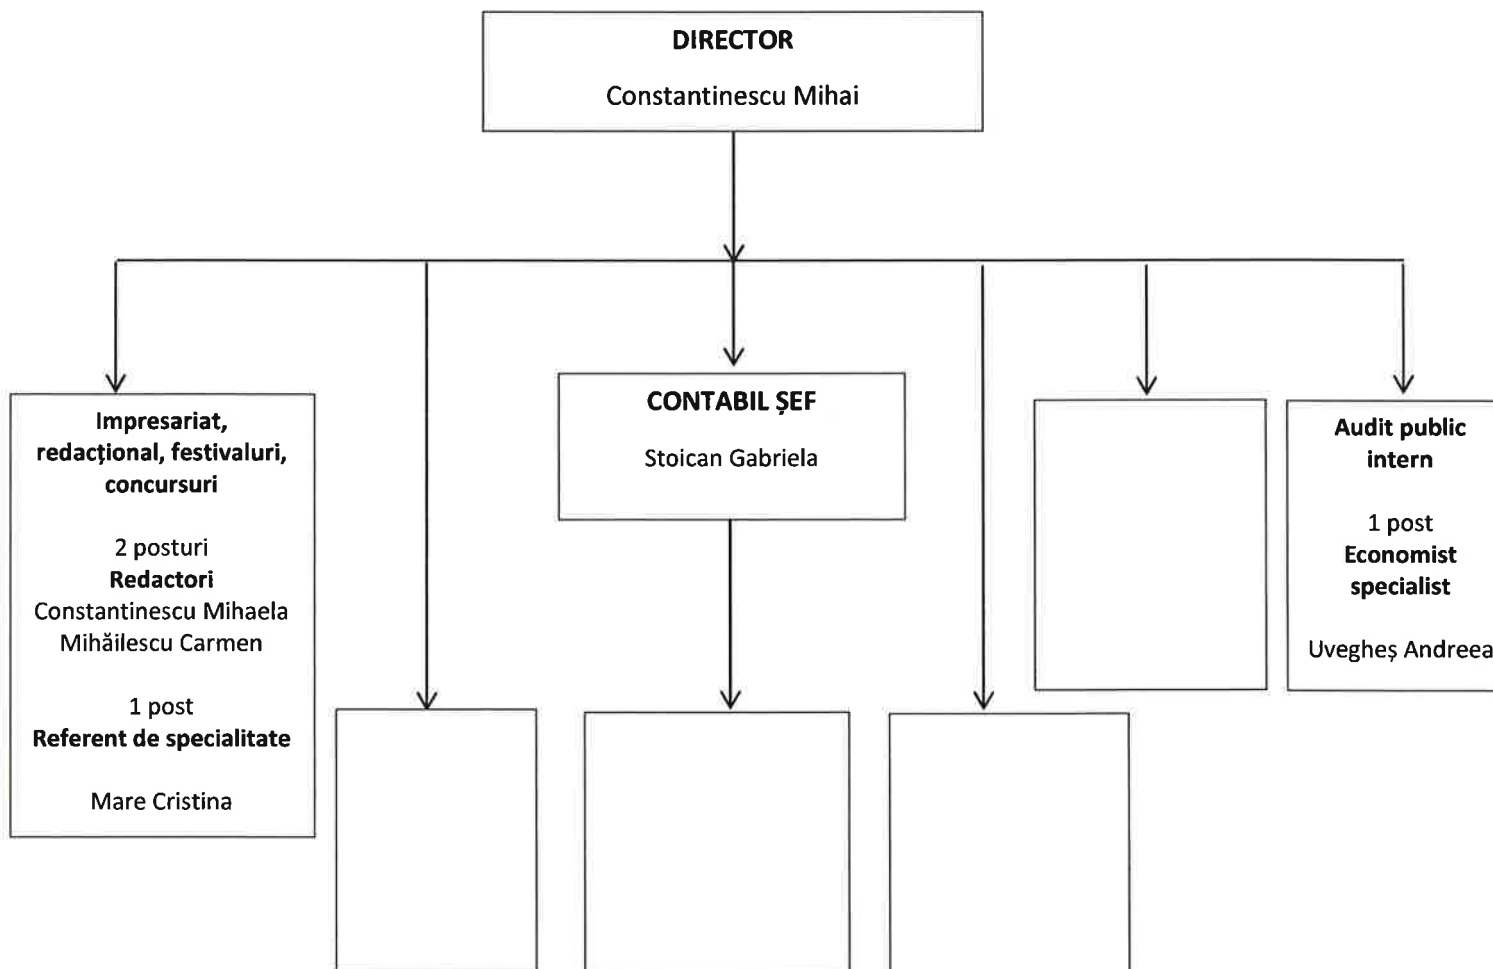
DIRECTOR
Constantinescu Mihai

Impresariat, redacțional, festivaluri, concursuri

2 posturi
Redactori
Constantinescu Mihaela
Mihăilescu Carmen

1 post
Referent de specialitate

Mare Cristina

CONTABIL ȘEF
Stoican Gabriela

Audit public intern

1 post
Economist specialist

Uvegheș Andreea